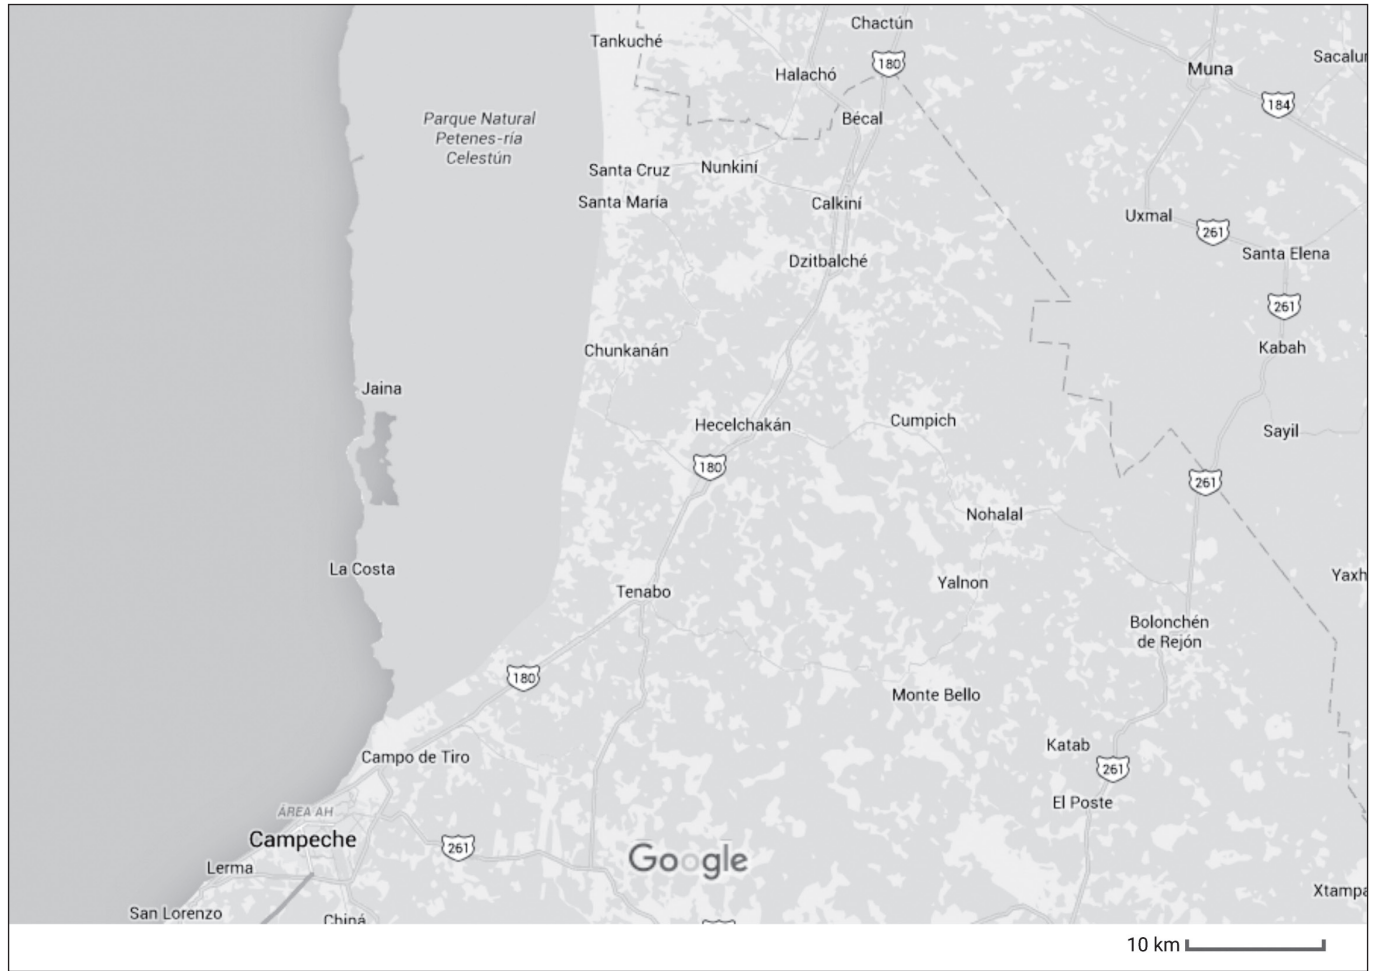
Tankuché
Chactún
Halachó
180
Bécal
Muna
Sacalu
184
Parque Natural Petenes-ría Celestún
Santa Cruz
Nunkiní
Santa María
Calkiní
Uxmal
261
Santa Elena
Dzitbalché
261
Kabah
Chunkanán
Jaina
Hecelchakán
Cumpich
Sayil
180
261
Nohalal
La Costa
Yalnon
Yaxh
Tenabo
Bolonchén de Rejón
180
Monte Bello
Katab
Campo de Tiro
261
El Poste
ÁREA AH
Campeche
261
Lerma
Google
Xtampa
San Lorenzo
Chiná
10 km